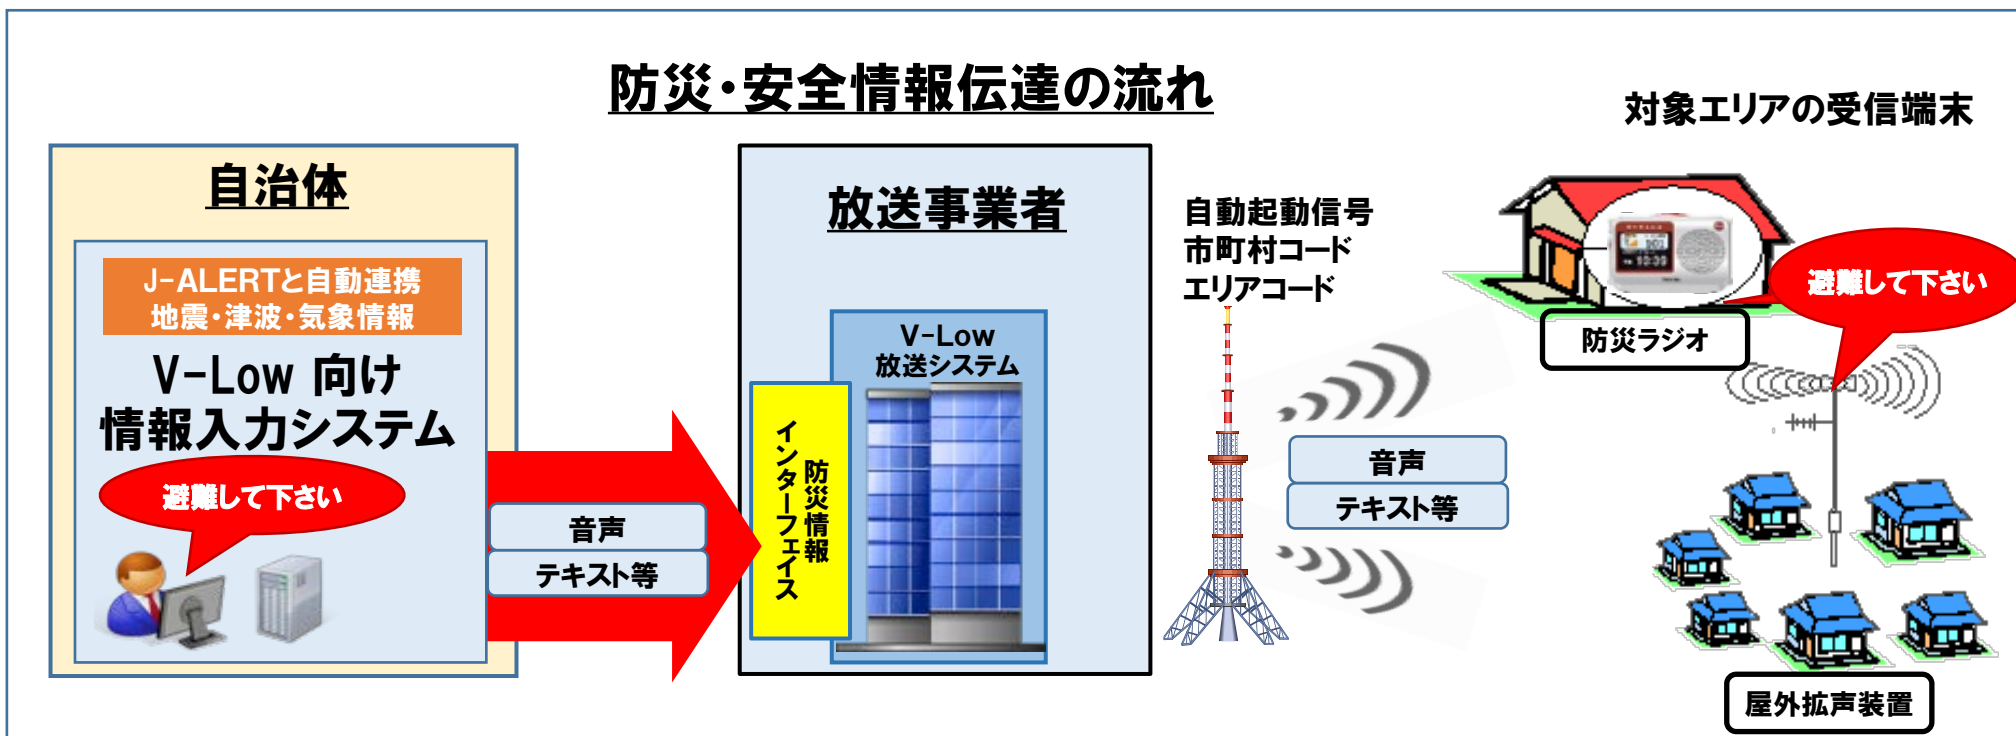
防災・安全情報伝達の流れ

対象エリアの受信端末

自治体

J-ALERTと自動連携
地震・津波・気象情報

V-Low 向け
情報入力システム

避難して下さい

音声
テキスト等

放送事業者

防災情報
インターフェイス

V-Low
放送システム

自動起動信号
市町村コード
エリアコード

音声
テキスト等

防災ラジオ

避難して下さい

屋外拡声装置